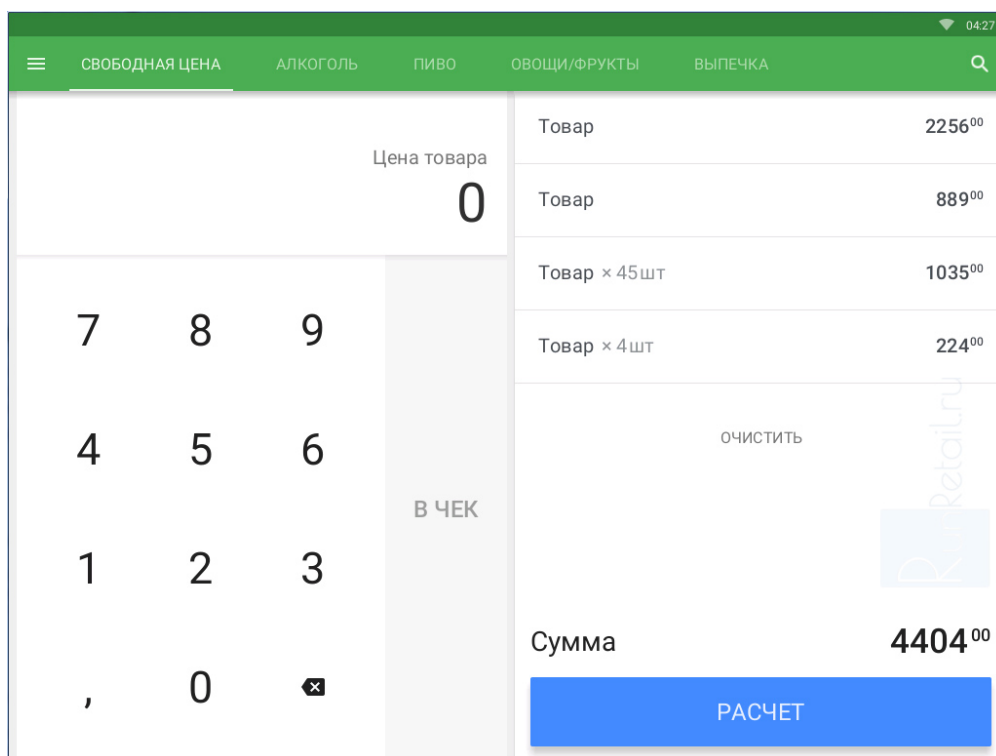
04:27

СВОБОДНАЯ ЦЕНА АЛКОГОЛЬ ПИВО ОВОЩИ/ФРУКТЫ ВЫПЕЧКА

Цена товара
0

7 8 9
4 5 6
1 2 3
, 0

В ЧЕК

Товар $2256^{00}$

Товар $889^{00}$

Товар × 45шт $1035^{00}$

Товар × 4шт $224^{00}$

ОЧИСТИТЬ

Retail.ru

Сумма $4404^{00}$

РАСЧЕТ